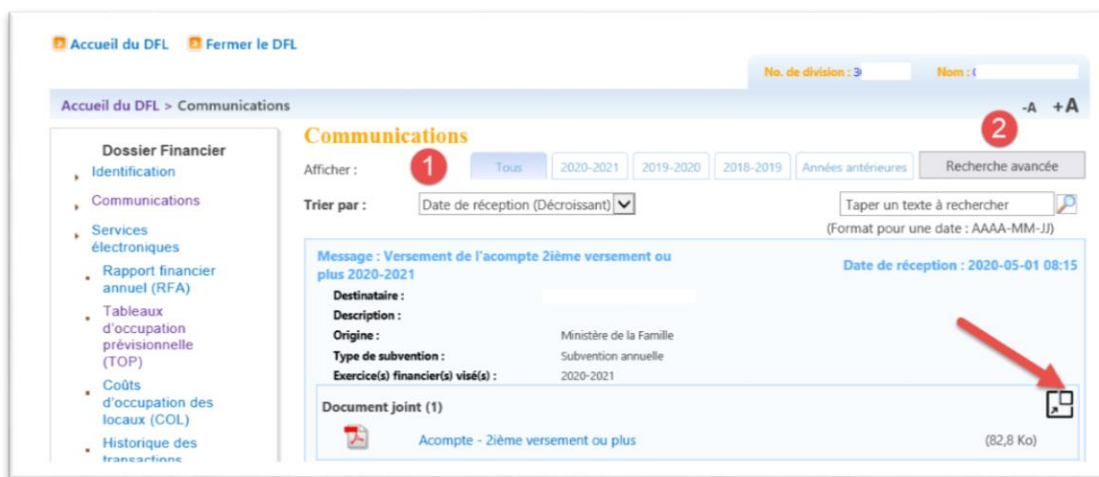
Accueil du DFL   Fermer le DFL

No. de division : 3   Nom : (

Accueil du DFL > Communications

-A  +A

Dossier Financier

Identification

Communications

Services électroniques

Rapport financier annuel (RFA)

Tableaux d'occupation prévisionnelle (TOP)

Coûts d'occupation des locaux (COL)

Historique des transactions

Communications

2

Afficher :

1

Tous | 2020-2021 | 2019-2020 | 2018-2019 | Années antérieures

Recherche avancée

Trier par : Date de réception (Décroissant)

Taper un texte à rechercher

(Format pour une date : AAAA-MM-JJ)

Message : Versement de l'acompte 2ième versement ou plus 2020-2021

Date de réception : 2020-05-01 08:15

Destinataire :

Description :

Origine : Ministère de la Famille

Type de subvention : Subvention annuelle

Exercice(s) financier(s) visé(s) : 2020-2021

Document joint (1)

Acompte - 2ième versement ou plus   (82,8 Ko)